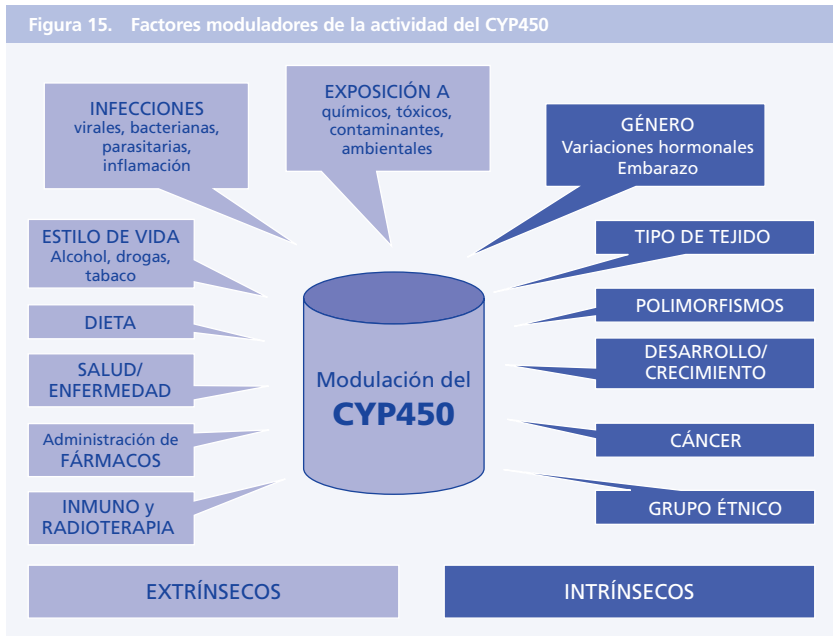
Figura 15. Factores moduladores de la actividad del CYP450

INFECCIONES
virales, bacterianas, parasitarias, inflamación

EXPOSICIÓN A
químicos, tóxicos, contaminantes, ambientales

GÉNERO
Variaciones hormonales
Embarazo

ESTILO DE VIDA
Alcohol, drogas, tabaco

TIPO DE TEJIDO

DIETA

POLIMORFISMOS

SALUD/
ENFERMEDAD

Modulación del
CYP450

DESARROLLO/
CRECIMIENTO

Administración de
FÁRMACOS

CÁNCER

INMUNO y
RADIOTERAPIA

GRUPO ÉTNICO

EXTRÍNSECOS

INTRÍNSECOS